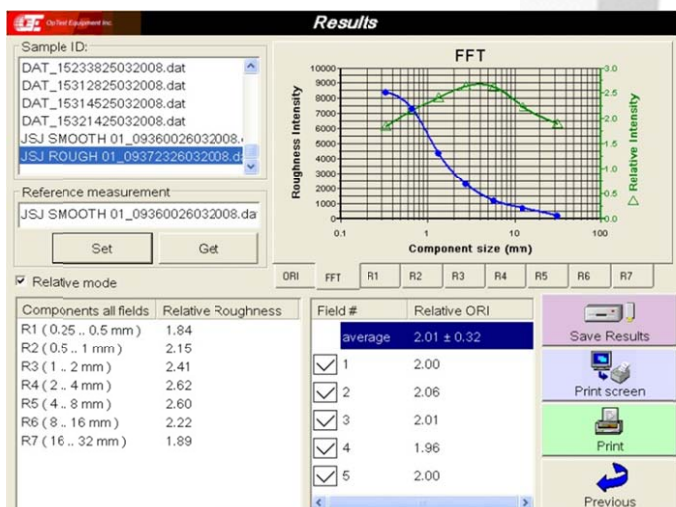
OpTest Equipment Inc.

Results

Sample ID:

DAT_15233825032008.dat
DAT_15312825032008.dat
DAT_15314525032008.dat
DAT_15321425032008.dat
JSJ SMOOTH 01_09360026032008.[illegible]
JSJ ROUGH 01_09372326032008.d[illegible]

Reference measurement

JSJ SMOOTH 01_09360026032008.da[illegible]

Set Get

FFT

Roughness Intensity

10000
9000
8000
7000
6000
5000
4000
3000
2000
1000
0

3.0
2.5
2.0
1.5
1.0
0.5
0.0

Relative Intensity

0.1 1 10 100

Component size (mm)

Relative mode

ORI FFT R1 R2 R3 R4 R5 R6 R7

| Components all fields | Relative Roughness |
|---|---|
| R1 ( 0.25 .. 0.5 mm ) | 1.84 |
| R2 ( 0.5 .. 1 mm ) | 2.15 |
| R3 ( 1 .. 2 mm ) | 2.41 |
| R4 ( 2 .. 4 mm ) | 2.62 |
| R5 ( 4 .. 8 mm ) | 2.60 |
| R6 ( 8 .. 16 mm ) | 2.22 |
| R7 ( 16 .. 32 mm ) | 1.89 |

| Field # | Relative ORI |
|---|---|
| average | 2.01 ± 0.32 |
| 1 | 2.00 |
| 2 | 2.06 |
| 3 | 2.01 |
| 4 | 1.96 |
| 5 | 2.00 |

Save Results

Print screen

Print

Previous